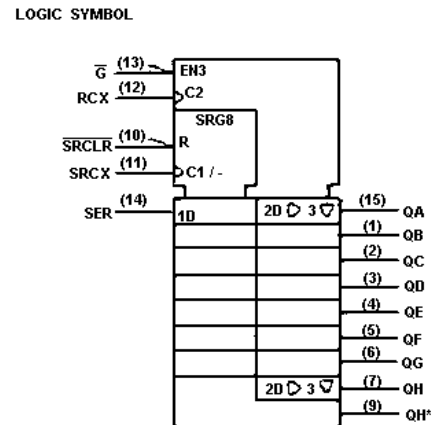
LOGIC SYMBOL

$\overline{G}$ (13) EN3

RCX (12) C2

SRG8

$\overline{SRCLR}$ (10) R

SRCX (11) C1 / -

SER (14) 1D

2D ▷ 3 ▽ (15) QA

(1) QB

(2) QC

(3) QD

(4) QE

(5) QF

(6) QG

2D ▷ 3 ▽ (7) QH

(9) QH*